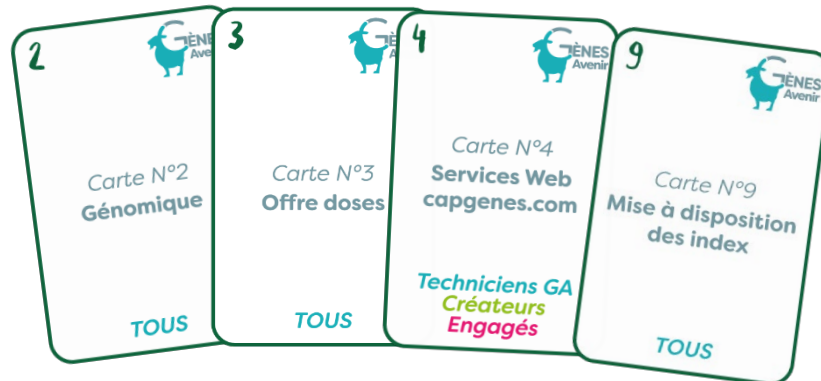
2
GÈNES Avenir
Carte N°2
Génomique
TOUS

3
GÈNES Avenir
Carte N°3
Offre doses
TOUS

4
GÈNES Avenir
Carte N°4
Services Web
capgenes.com
Techniciens GA
Créateurs
Engagés

9
GÈNES Avenir
Carte N°9
Mise à disposition des index
TOUS